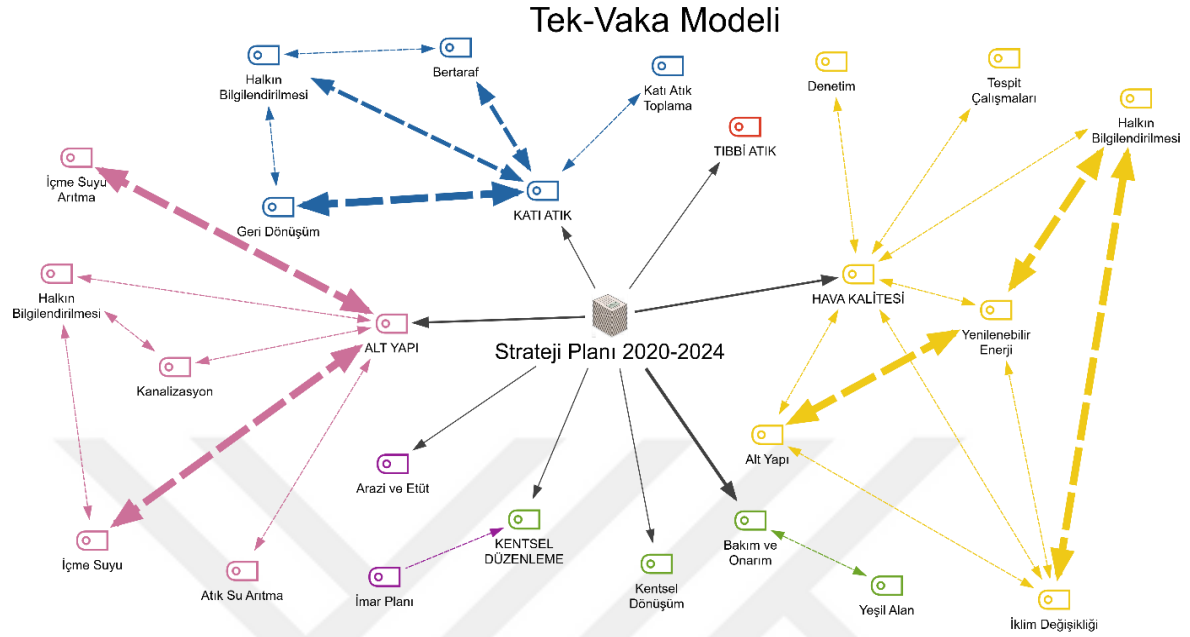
Tek-Vaka Modeli

Halkın Bilgilendirilmesi

Bertaraf

Katı Atık Toplama

TIBBİ ATIK

KATI ATIK

Geri Dönüşüm

İçme Suyu Arıtma

Halkın Bilgilendirilmesi

Kanalizasyon

ALT YAPI

Strateji Planı 2020-2024

İçme Suyu

Atık Su Arıtma

Arazi ve Etüt

KENTSEL DÜZENLEME

İmar Planı

Kentsel Dönüşüm

Bakım ve Onarım

Yeşil Alan

Denetim

Tespit Çalışmaları

Halkın Bilgilendirilmesi

HAVA KALİTESİ

Yenilenebilir Enerji

Alt Yapı

İklim Değişikliği